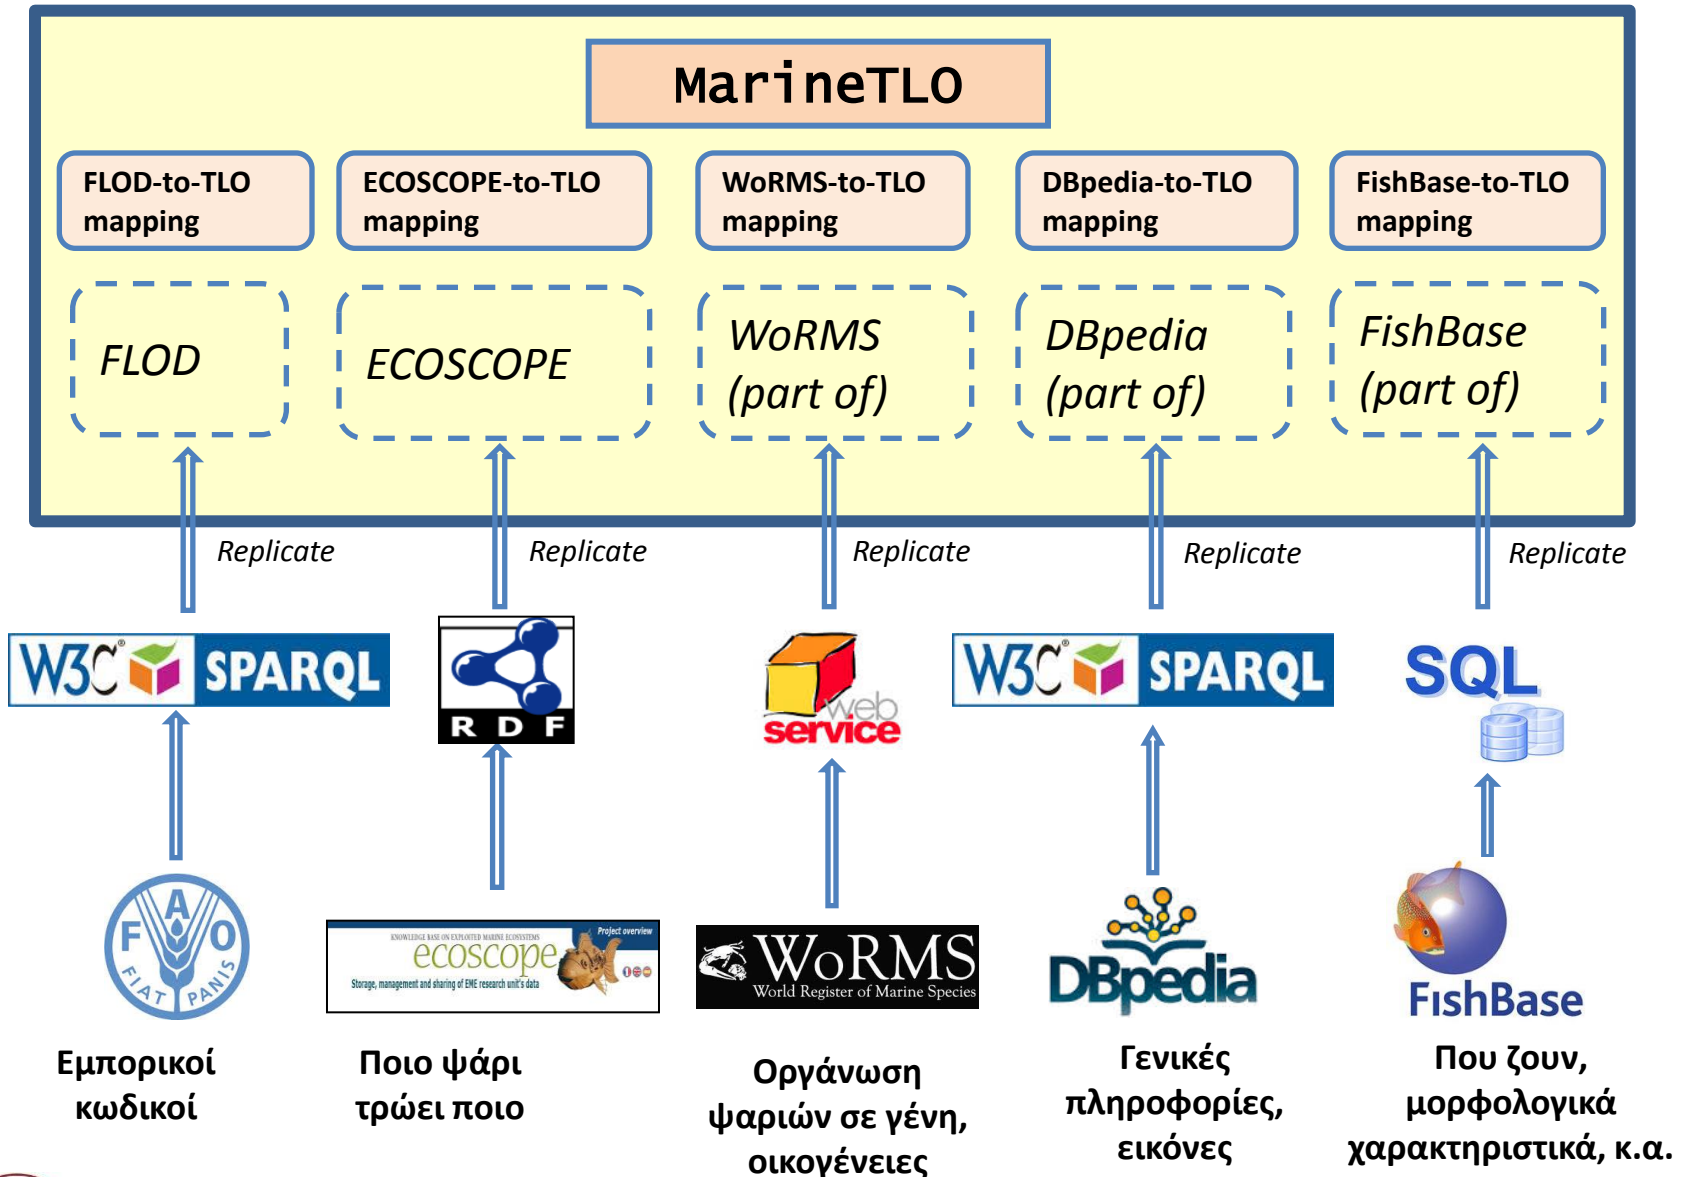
MarineTLO

FLOD-to-TLO mapping

ECOSCOPE-to-TLO mapping

WoRMS-to-TLO mapping

DBpedia-to-TLO mapping

FishBase-to-TLO mapping

FLOD

ECOSCOPE

WoRMS (part of)

DBpedia (part of)

FishBase (part of)

Replicate

Replicate

Replicate

Replicate

Replicate

W3C SPARQL

RDF

web service

W3C SPARQL

SQL

FAO FIAT PANIS

KNOWLEDGE BASE ON EXPLOITED MARINE ECOSYSTEMS ecoscope Project overview Storage, management and sharing of EME research unit's data

WoRMS World Register of Marine Species

DBpedia

FishBase

Εμπορικοί κωδικοί

Ποιο ψάρι τρώει ποιο

Οργάνωση ψαριών σε γένη, οικογένειες

Γενικές πληροφορίες, εικόνες

Που ζουν, μορφολογικά χαρακτηριστικά, κ.α.